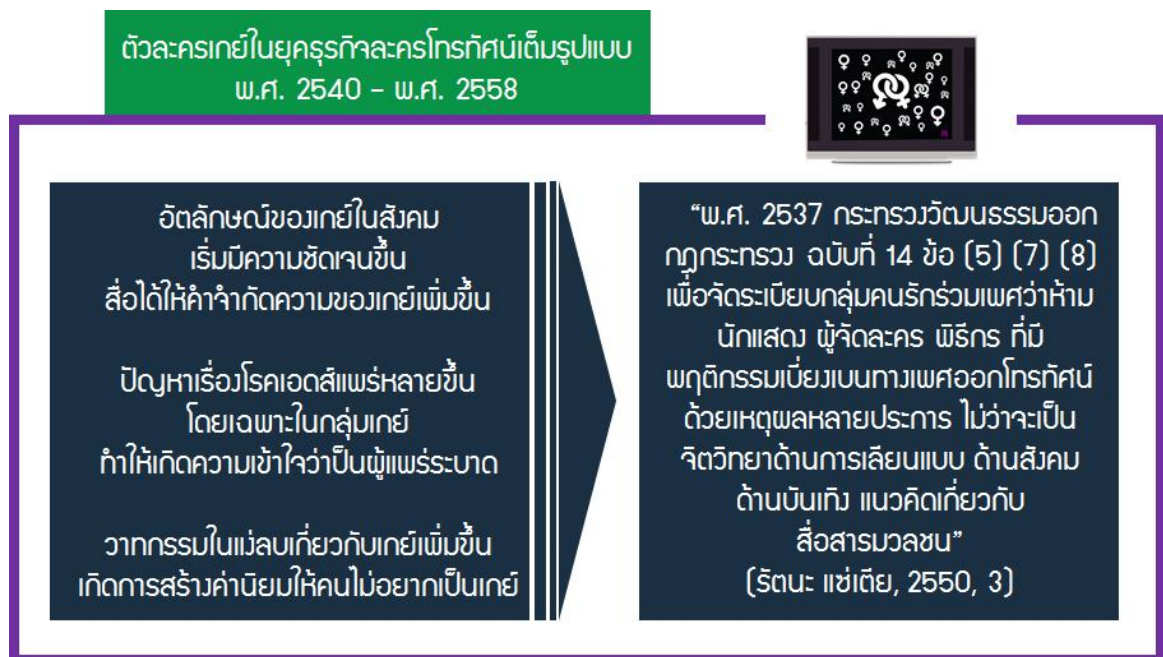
ตัวละครเกย์ในยุคธุรกิจละครโทรทัศน์เต็มรูปแบบ
พ.ศ. 2540 – พ.ศ. 2558

อัตลักษณ์ของเกย์ในสังคม
เริ่มมีความชัดเจนขึ้น
สื่อได้ให้คำจำกัดความของเกย์เพิ่มขึ้น

ปัญหาเรื่องโรคเอดส์แพร่หลายขึ้น
โดยเฉพาะในกลุ่มเกย์
ทำให้เกิดความเข้าใจว่าเป็นผู้แพร่ระบาด

วาทกรรมในแง่ลบเกี่ยวกับเกย์เพิ่มขึ้น
เกิดการสร้างค่านิยมให้คนไม่อยากเป็นเกย์

“พ.ศ. 2537 กระทรวงวัฒนธรรมออกกฎกระทรวง ฉบับที่ 14 ข้อ (5) (7) (8) เพื่อจัดระเบียบกลุ่มคนรักร่วมเพศว่าห้ามนักแสดง ผู้จัดละคร พิธีกร ที่มีพฤติกรรมเบี่ยงเบนทางเพศออกโทรทัศน์ ด้วยเหตุผลหลายประการ ไม่ว่าจะเป็นจิตวิทยาด้านการเลียนแบบ ด้านสังคม ด้านบันเทิง แนวคิดเกี่ยวกับสื่อสารมวลชน”
(รัตนะ แซ่เตีย, 2550, 3)